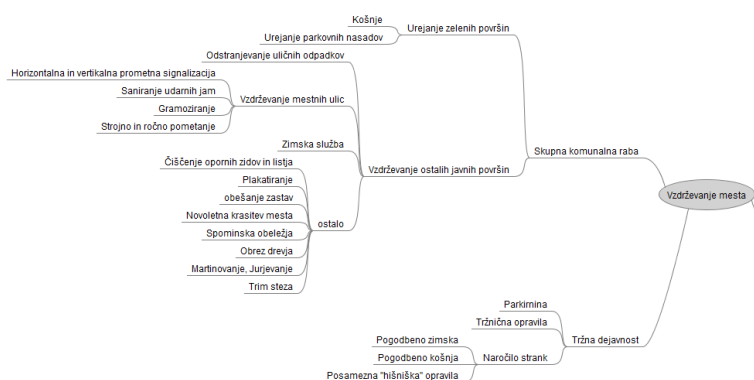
Košnje
Urejanje parkovnih nasadov
Urejanje zelenih površin
Odstranjevanje uličnih odpadkov
Horizontalna in vertikalna prometna signalizacija
Saniranje udarnih jam
Gramoziranje
Strojno in ročno pometanje
Vzdrževanje mestnih ulic
Zimska služba
Čiščenje opornih zidov in listja
Plakatiranje
obešanje zastav
Novoletna krasitev mesta
Spominska obeležja
Obrez drevja
Martinovanje, Jurjevanje
Trim steza
ostalo
Vzdrževanje ostalih javnih površin
Skupna komunalna raba
Vzdrževanje mesta
Parkimina
Tržnična opravila
Pogodbeno zimska
Pogodbeno košnja
Posamezna "hišniška" opravila
Naročilo strank
Tržna dejavnost